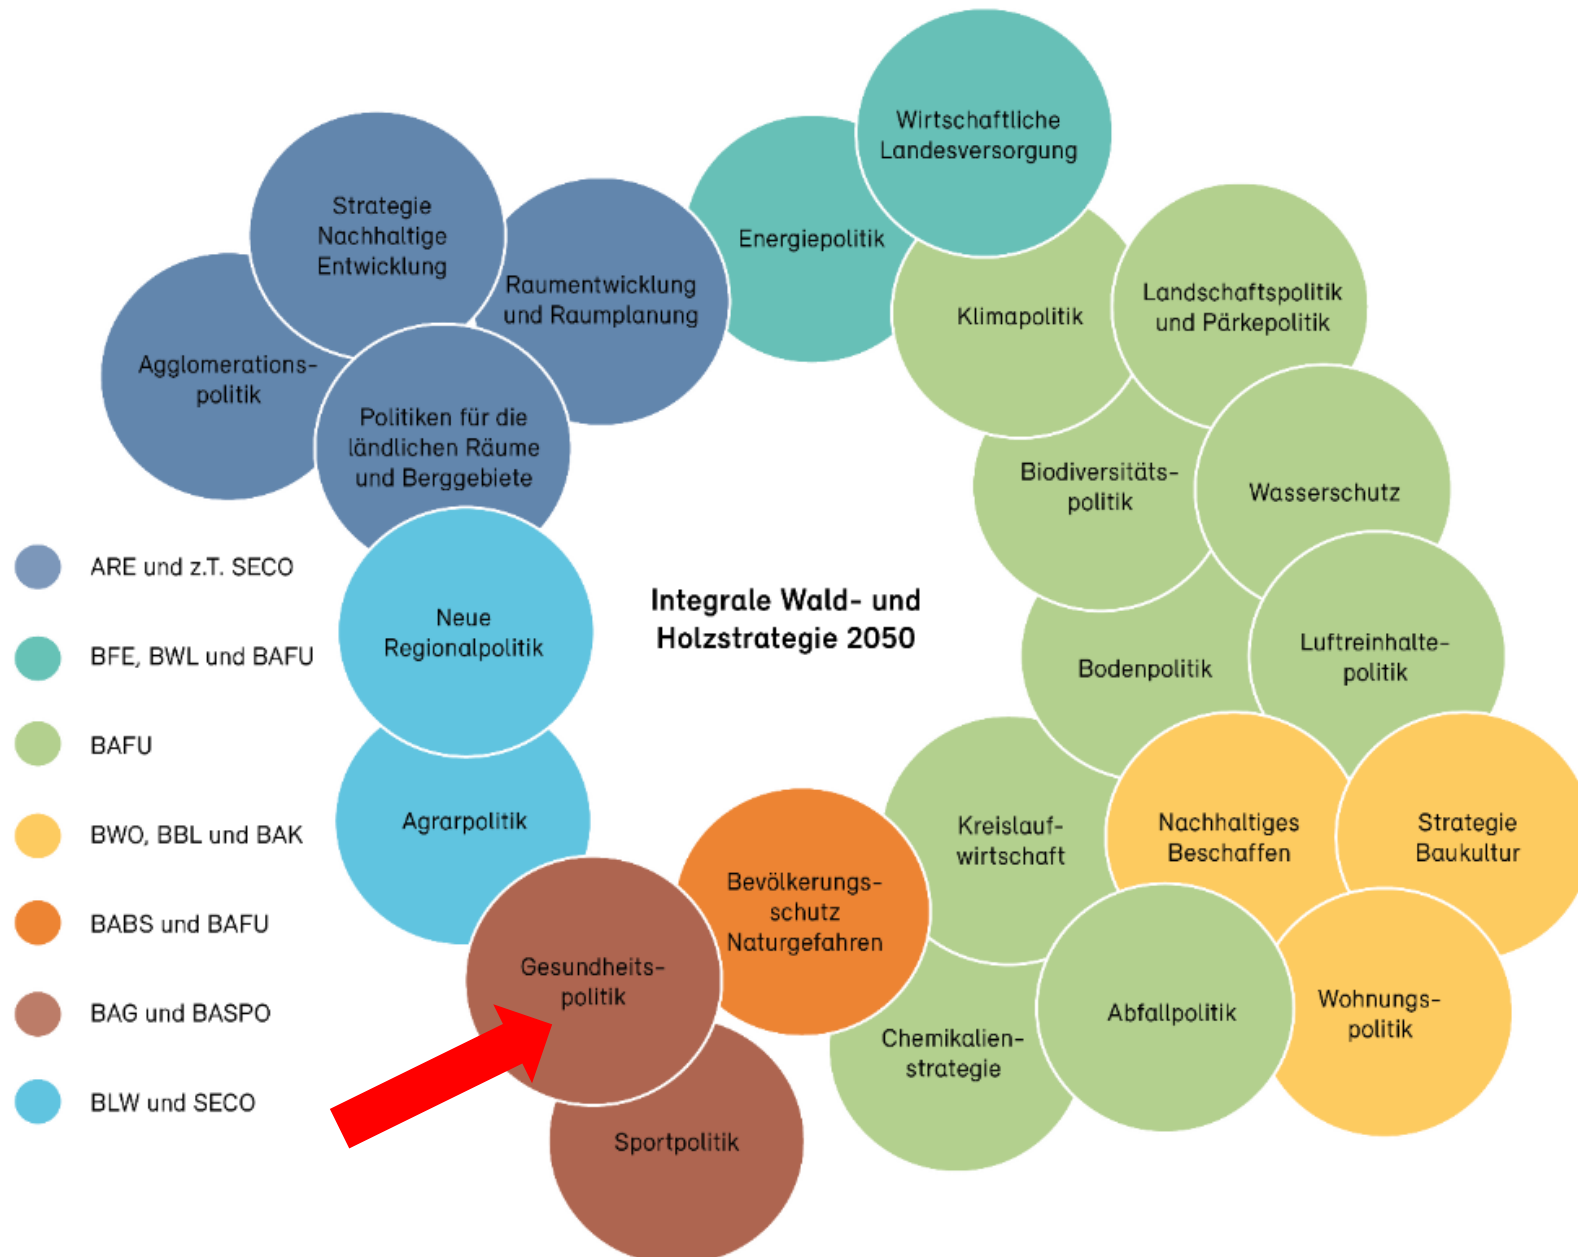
Wirtschaftliche Landesversorgung

Strategie Nachhaltige Entwicklung

Energiepolitik

Raumentwicklung und Raumplanung

Klimapolitik

Landschaftspolitik und Pärkepolitik

Agglomerationspolitik

Politiken für die ländlichen Räume und Berggebiete

Biodiversitätspolitik

Wasserschutz

ARE und z.T. SECO

Neue Regionalpolitik

Integrale Wald- und Holzstrategie 2050

BFE, BWL und BAFU

Bodenpolitik

Luftreinhaltepolitik

BAFU

Agrarpolitik

Kreislaufwirtschaft

Nachhaltiges Beschaffen

Strategie Baukultur

BWO, BBL und BAK

Bevölkerungsschutz Naturgefahren

BABS und BAFU

Gesundheitspolitik

BAG und BASPO

Chemikalienstrategie

Abfallpolitik

Wohnungspolitik

BLW und SECO

Sportpolitik